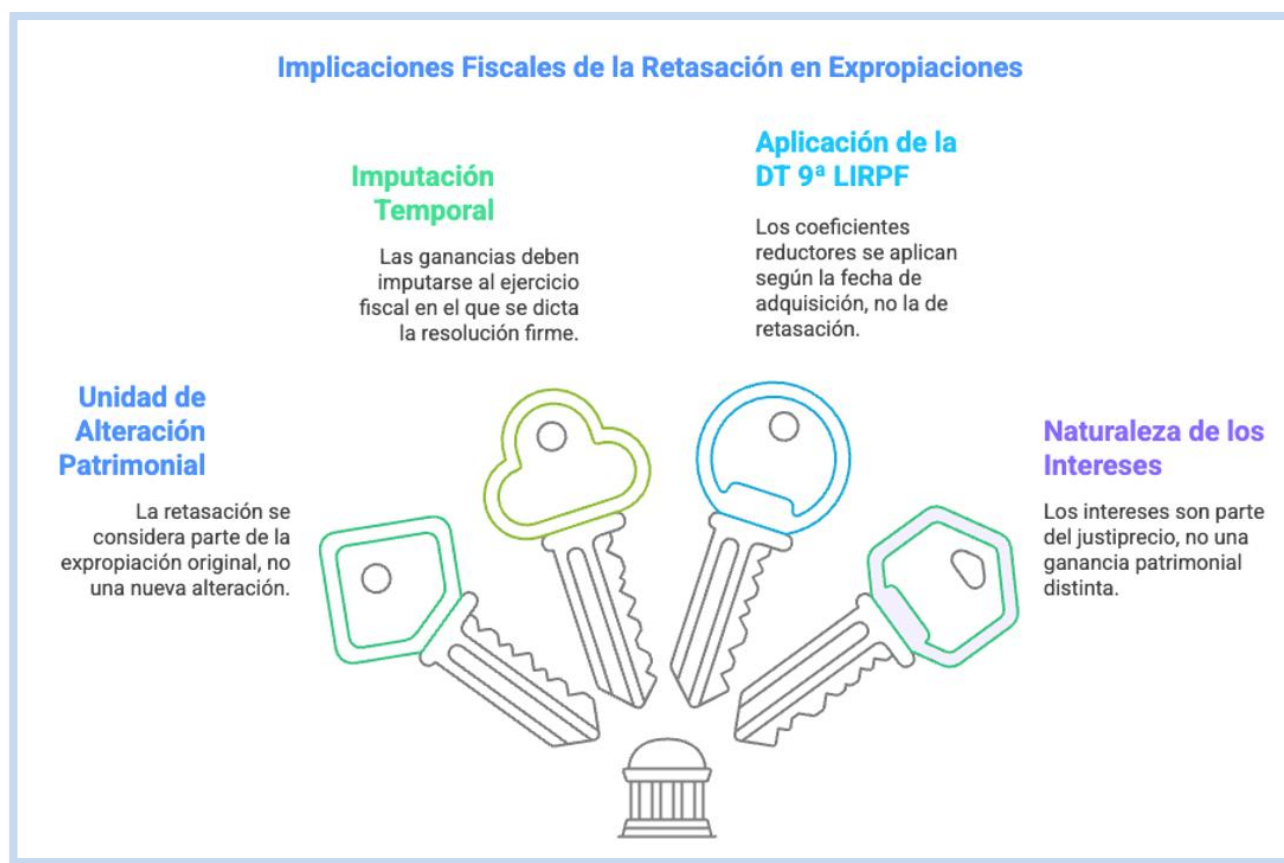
Implicaciones Fiscales de la Retasación en Expropiaciones

Imputación Temporal

Las ganancias deben imputarse al ejercicio fiscal en el que se dicta la resolución firme.

Aplicación de la DT 9ª LIRPF

Los coeficientes reductores se aplican según la fecha de adquisición, no la de retasación.

Unidad de Alteración Patrimonial

La retasación se considera parte de la expropiación original, no una nueva alteración.

Naturaleza de los Intereses

Los intereses son parte del justiprecio, no una ganancia patrimonial distinta.